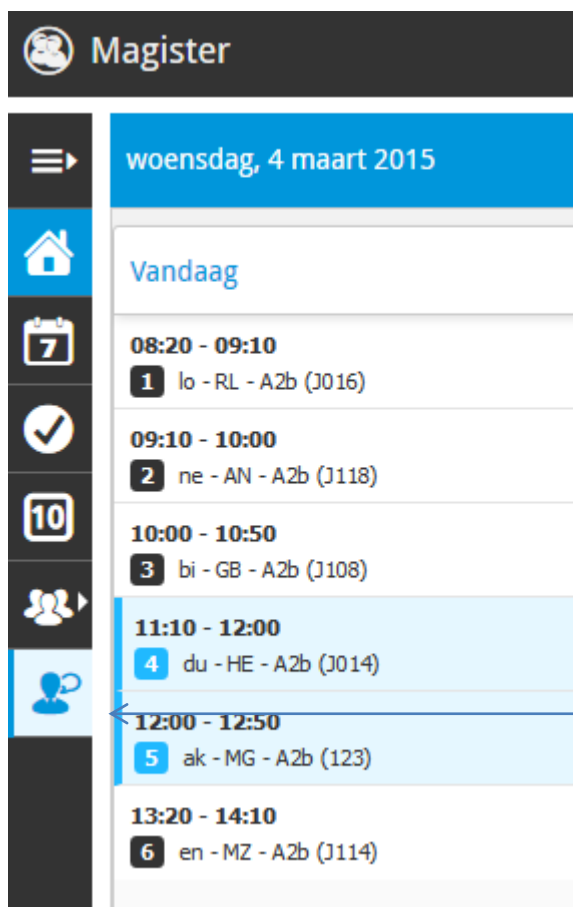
Magister

7

10

woensdag, 4 maart 2015

Vandaag

08:20 - 09:10
1 lo - RL - A2b (J016)

09:10 - 10:00
2 ne - AN - A2b (J118)

10:00 - 10:50
3 bi - GB - A2b (J108)

11:10 - 12:00
4 du - HE - A2b (J014)

12:00 - 12:50
5 ak - MG - A2b (123)

13:20 - 14:10
6 en - MZ - A2b (J114)